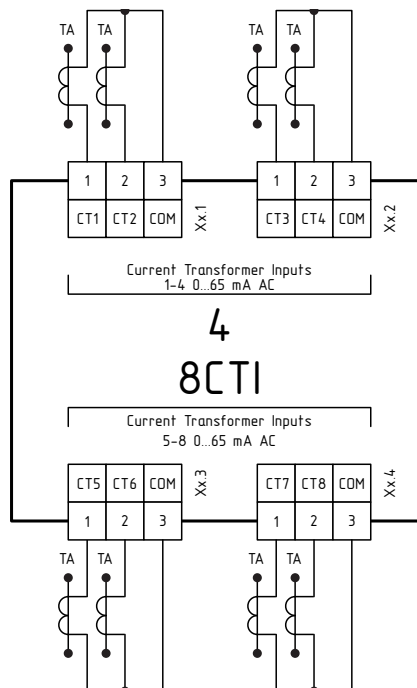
TA TA TA TA

1 2 3
CT1 CT2 COM
Xx.1

1 2 3
CT3 CT4 COM
Xx.2

Current Transformer Inputs
1-4 0…65 mA AC

4
8CTI

Current Transformer Inputs
5-8 0…65 mA AC

CT5 CT6 COM
1 2 3
Xx.3

CT7 CT8 COM
1 2 3
Xx.4

TA TA TA TA